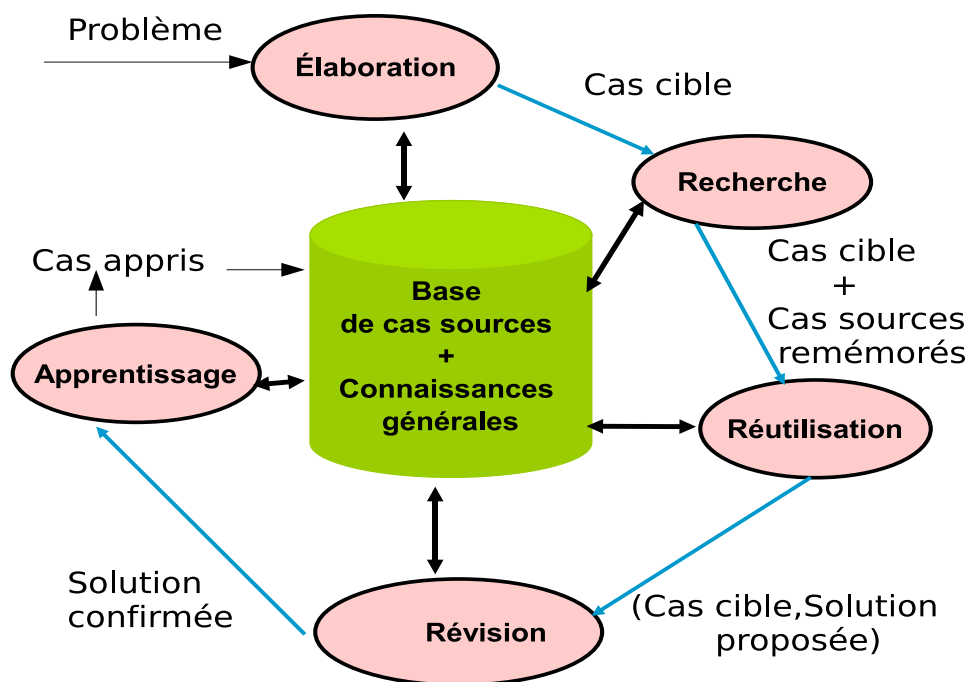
Problème

Élaboration

Cas cible

Recherche

Cas cible
+
Cas sources
remémorés

Cas appris

Base
de cas sources
+
Connaissances
générales

Apprentissage

Réutilisation

Solution
confirmée

Révision

(Cas cible,Solution
proposée)